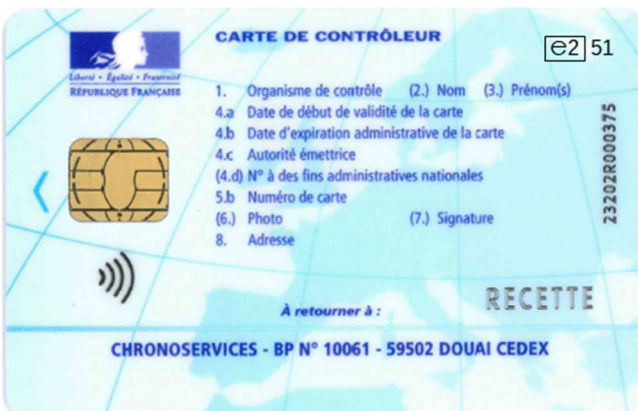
Liberté • Égalité • Fraternité
RÉPUBLIQUE FRANÇAISE

CARTE DE CONTRÔLEUR

e2 51

1. Organisme de contrôle (2.) Nom (3.) Prénom(s)
4.a Date de début de validité de la carte
4.b Date d'expiration administrative de la carte
4.c Autorité émettrice
(4.d) N° à des fins administratives nationales
5.b Numéro de carte
(6.) Photo (7.) Signature
8. Adresse

23202R000375

À retourner à :

RECETTE

CHRONOSERVICES - BP N° 10061 - 59502 DOUAI CEDEX